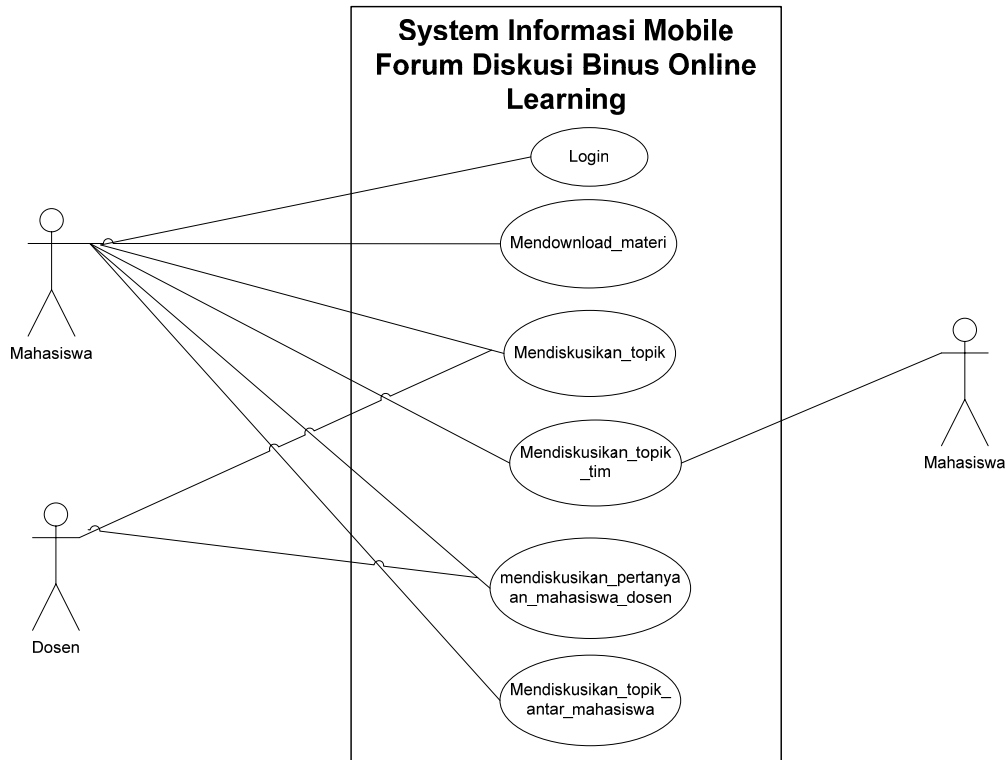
System Informasi Mobile Forum Diskusi Binus Online Learning

Login

Mendownload_materi

Mendiskusikan_topik

Mendiskusikan_topik_tim

mendiskusikan_pertanyaan_mahasiswa_dosen

Mendiskusikan_topik_antar_mahasiswa

Mahasiswa

Dosen

Mahasiswa